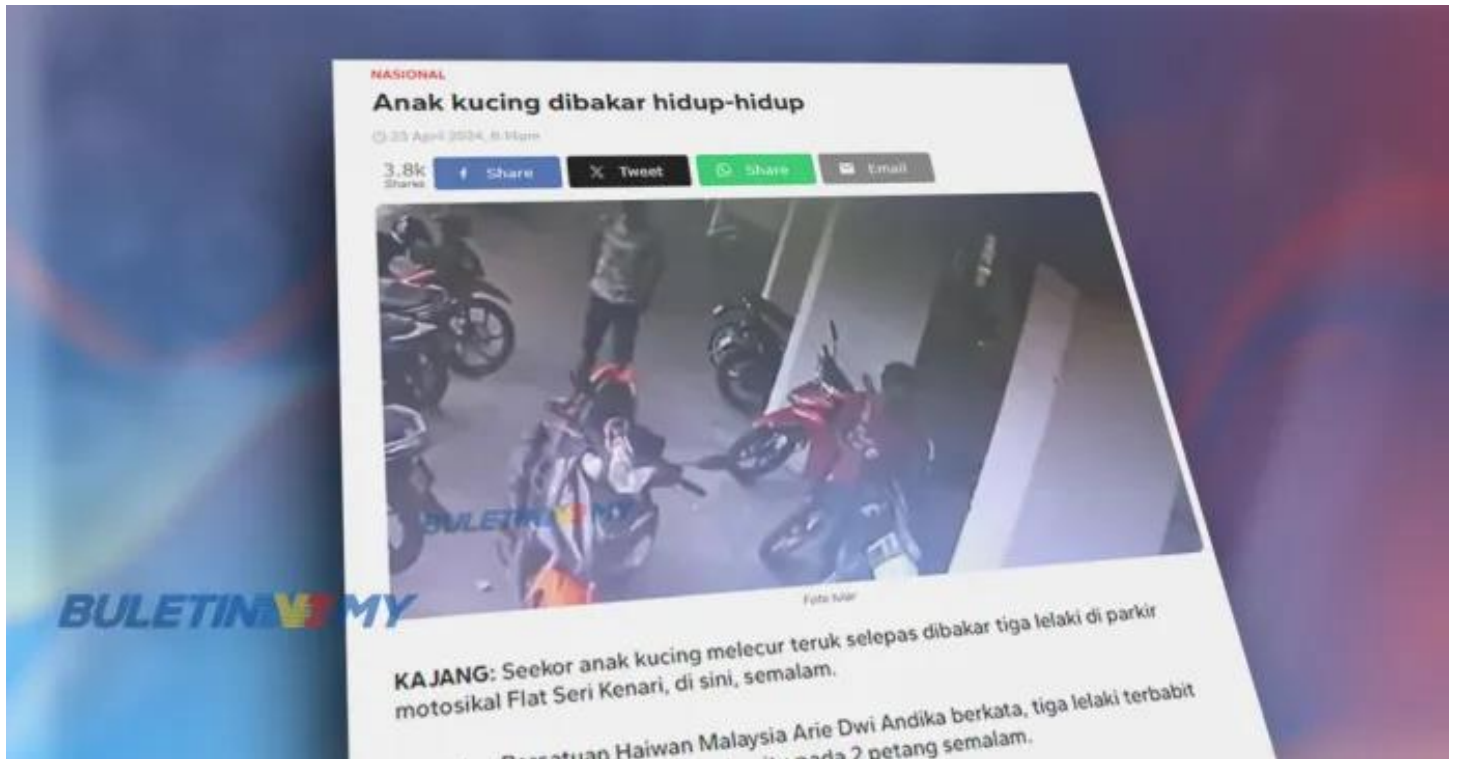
NASIONAL

Anak kucing dibakar hidup-hidup

23 April 2024, 8:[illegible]

3.8k Shares

Share

Tweet

Share

Email

BULETIN TV3 MY

Foto tular

BULETIN TV3 MY

KAJANG: Seekor anak kucing melecur teruk selepas dibakar tiga lelaki di parkir motosikal Flat Seri Kenari, di sini, semalam.

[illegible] Persatuan Haiwan Malaysia Arie Dwi Andika berkata, tiga lelaki terbabit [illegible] pada 2 petang semalam.